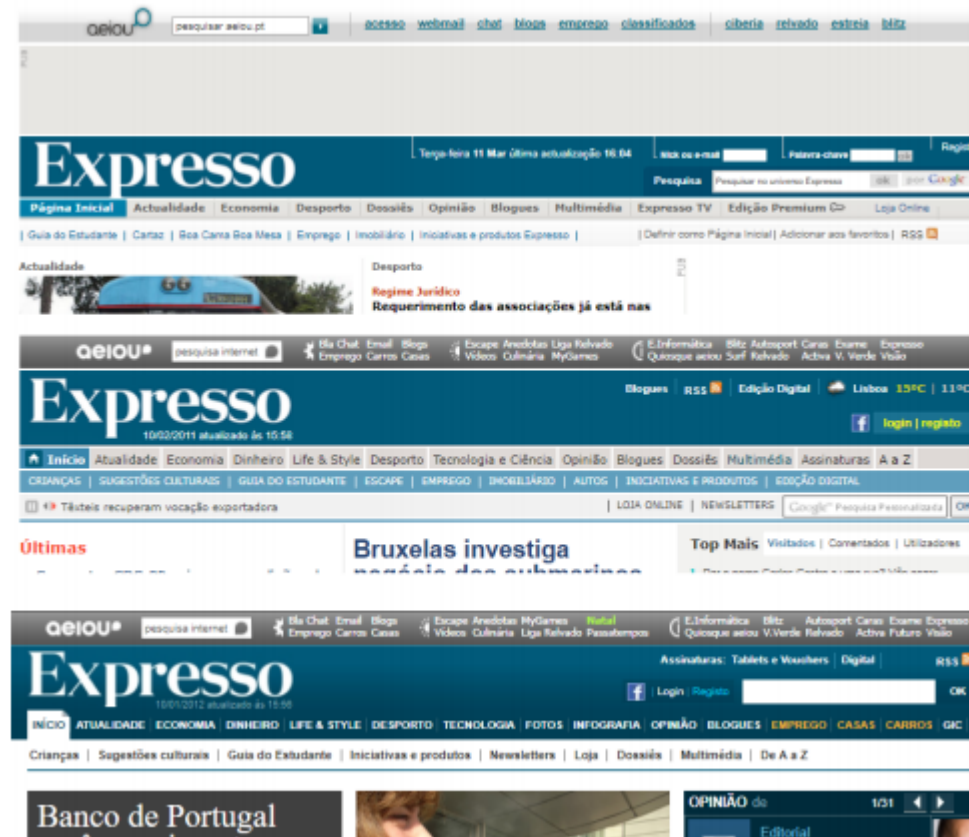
aeiou pesquisar aeiou.pt acesso webmail chat blogs emprego classificados ciberia relvado estreia blitz

Expresso

Terça-feira 11 Mar última actualização 16:04 Nick ou e-mail Palavra-chave Regis

Pesquisa Pesquisar no universo Expresso ok Google

Página Inicial Actualidade Economia Desporto Dossiês Opinião Blogues Multimédia Expresso TV Edição Premium Loja Online

| Guia do Estudante | Cartaz | Boa Cama Boa Mesa | Emprego | Imobiliário | Iniciativas e produtos Expresso | | Definir como Página Inicial | Adicionar aos favoritos | RSS

Actualidade

Desporto

Regime Jurídico

Requerimento das associações já está nas

aeiou pesquisa internet Bla Chat Email Blogs Emprego Carros Casas Escape Anedotas Liga Relvado Vídeos Culinária MyGames E.Informática Blitz Autosport Caras Exame Expresso Quiosque aeiou Surf Relvado Activa V. Verde Visão

Expresso

10/02/2011 atualizado às 15:56

Blogues RSS Edição Digital Lisboa 15ºC | 11ºC

login | registo

Início Atualidade Economia Dinheiro Life & Style Desporto Tecnologia e Ciência Opinião Blogues Dossiês Multimédia Assinaturas A a Z

CRIANÇAS | SUGESTÕES CULTURAIS | GUIA DO ESTUDANTE | ESCAPE | EMPREGO | IMOBILIÁRIO | AUTOS | INICIATIVAS E PRODUTOS | EDIÇÃO DIGITAL

Têxteis recuperam vocação exportadora

| LOJA ONLINE | NEWSLETTERS Google Pesquisa Personalizada OK

Últimas

Bruxelas investiga

Top Mais Visitados | Comentados | Utilizadores

aeiou pesquisa internet Bla Chat Email Blogs Emprego Carros Casas Escape Anedotas MyGames Natal Vídeos Culinária Liga Relvado Passatempos E.Informática Blitz Autosport Caras Exame Expresso Quiosque aeiou V.Verde Relvado Activa Futuro Visão

Expresso

10/01/2012 atualizado às 15:58

Assinaturas: Tablets e Vouchers | Digital RSS

Login | Registo OK

INÍCIO ATUALIDADE ECONOMIA DINHEIRO LIFE & STYLE DESPORTO TECNOLOGIA FOTOS INFOGRAFIA OPINIÃO BLOGUES EMPREGO CASAS CARROS GIC

Crianças | Sugestões culturais | Guia do Estudante | Iniciativas e produtos | Newsletters | Loja | Dossiês | Multimédia | De A a Z

Banco de Portugal

OPINIÃO de 1/31

Editorial